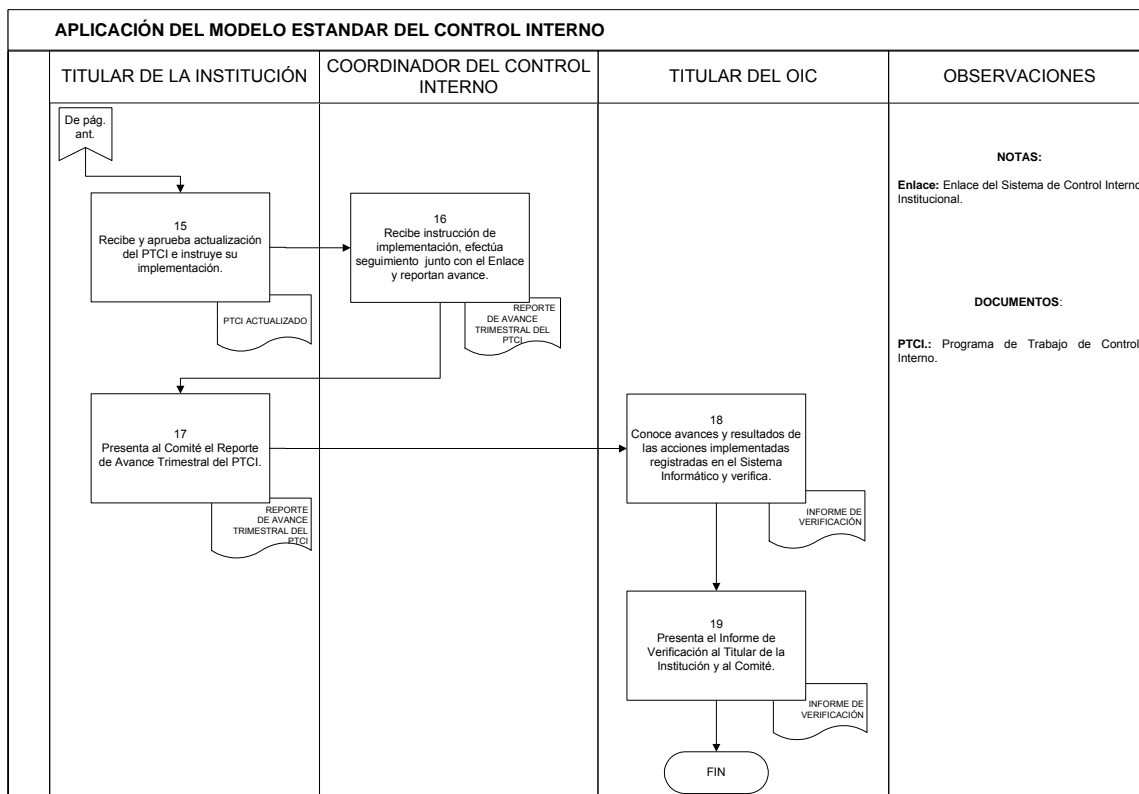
APLICACIÓN DEL MODELO ESTANDAR DEL CONTROL INTERNO

| TITULAR DE LA INSTITUCIÓN | COORDINADOR DEL CONTROL INTERNO | TITULAR DEL OIC | OBSERVACIONES |
|---|---|---|---|

De pág. ant.

15
Recibe y aprueba actualización del PTCI e instruye su implementación.

PTCI ACTUALIZADO

16
Recibe instrucción de implementación, efectúa seguimiento junto con el Enlace y reportan avance.

REPORTE DE AVANCE TRIMESTRAL DEL PTCI

17
Presenta al Comité el Reporte de Avance Trimestral del PTCI.

REPORTE DE AVANCE TRIMESTRAL DEL PTCI

18
Conoce avances y resultados de las acciones implementadas registradas en el Sistema Informático y verifica.

INFORME DE VERIFICACIÓN

19
Presenta el Informe de Verificación al Titular de la Institución y al Comité.

INFORME DE VERIFICACIÓN

FIN

NOTAS:

Enlace: Enlace del Sistema de Control Interno Institucional.

DOCUMENTOS:

PTCI.: Programa de Trabajo de Control Interno.